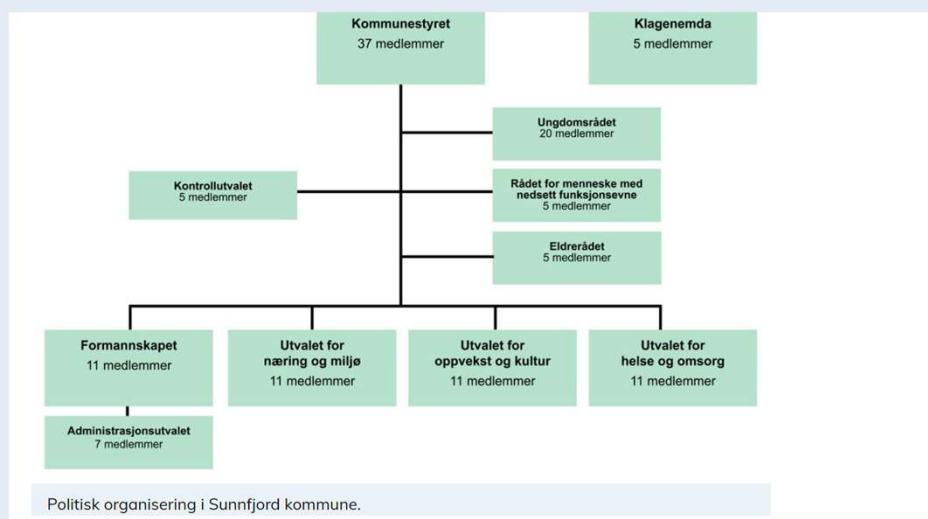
Kommunestyret
37 medlemmer

Klagenemda
5 medlemmer

Ungdomsrådet
20 medlemmer

Kontrollutvalet
5 medlemmer

Rådet for menneske med nedsett funksjonsevne
5 medlemmer

Eldrerådet
5 medlemmer

Formannskapet
11 medlemmer

Utvalet for næring og miljø
11 medlemmer

Utvalet for oppvekst og kultur
11 medlemmer

Utvalet for helse og omsorg
11 medlemmer

Administrasjonsutvalet
7 medlemmer

Politisk organisering i Sunnfjord kommune.